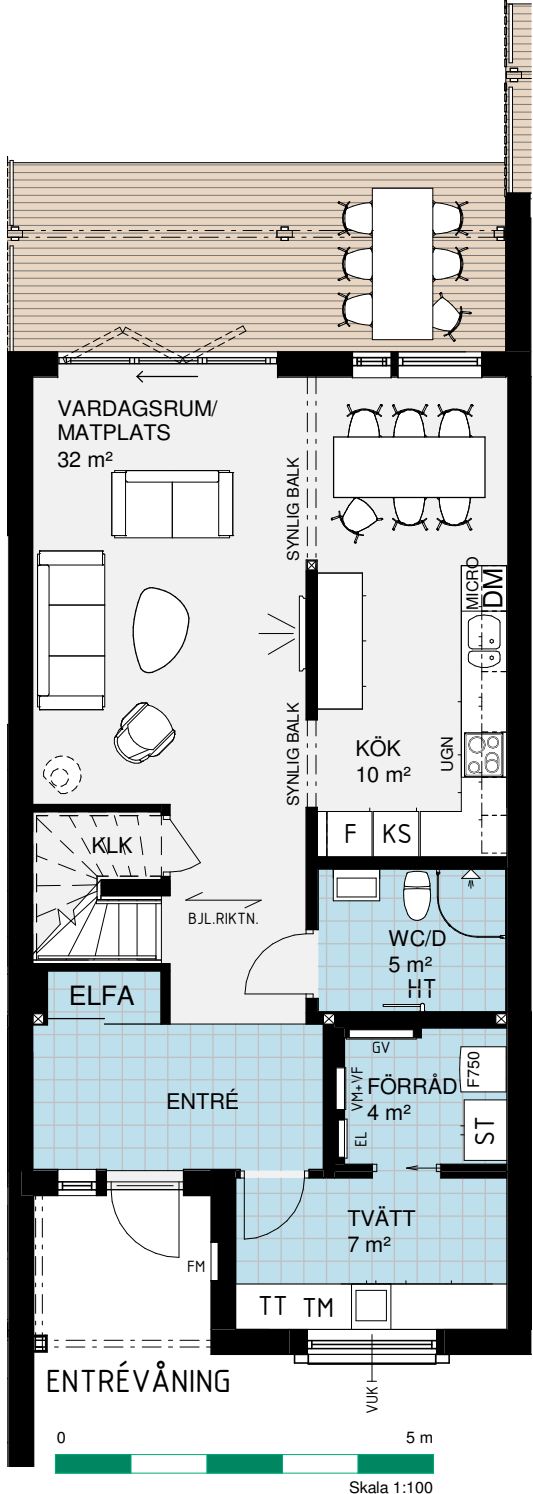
VARDAGSRUM/
MATPLATS
32 m²

SYNLIG BALK

SYNLIG BALK

MICRO
DM

UGN

KÖK
10 m²

KLK

F KS

BJL.RIKTN.

WC/D
5 m²
HT

ELFA

GV

F750

VM+VF

FÖRRÅD
4 m²

ENTRÉ

EL

ST

TVÄTT
7 m²

FM

TT TM

ENTRÉVÅNING

VUK

0 5 m

Skala 1:100